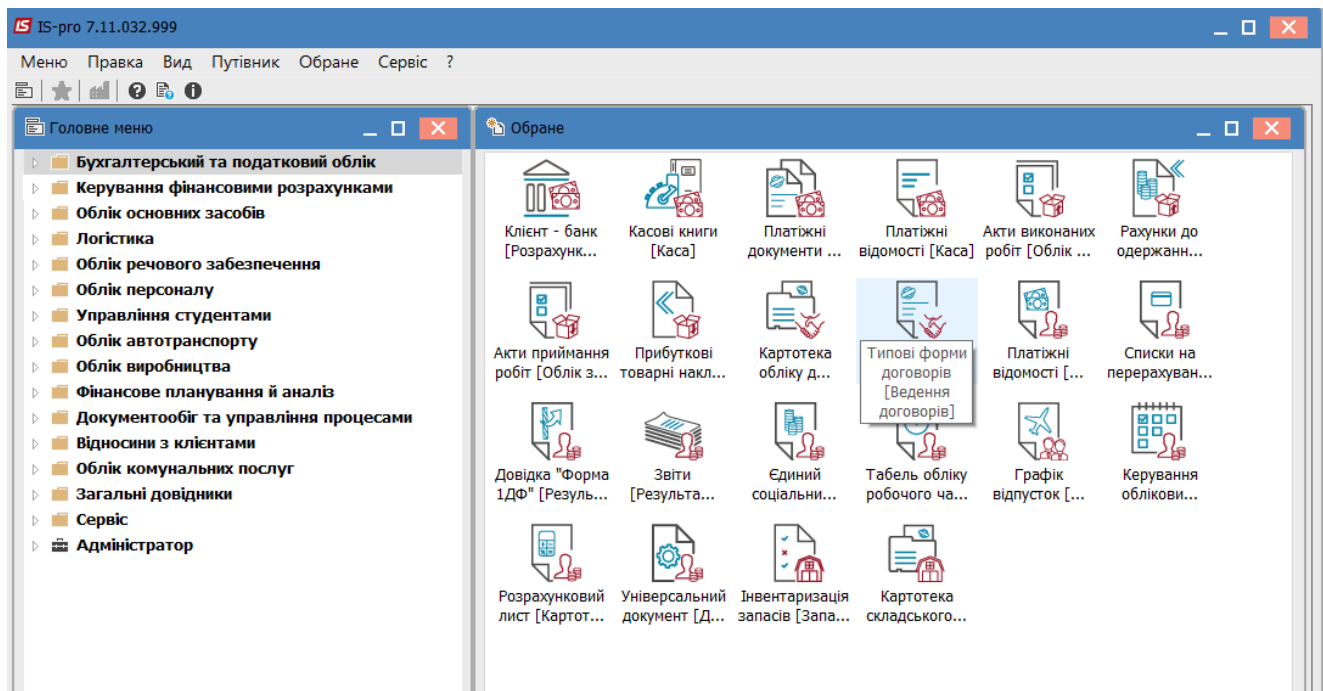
IS IS-pro 7.11.032.999

Меню Правка Вид Путівник Обране Сервіс ?

Головне меню

Бухгалтерський та податковий облік
Керування фінансовими розрахунками
Облік основних засобів
Логістика
Облік речового забезпечення
Облік персоналу
Управління студентами
Облік автотранспорту
Облік виробництва
Фінансове планування й аналіз
Документообіг та управління процесами
Відносини з клієнтами
Облік комунальних послуг
Загальні довідники
Сервіс
Адміністратор

Обране

Клієнт - банк [Розрахунк...
Касові книги [Каса]
Платіжні документи ...
Платіжні відомості [Каса]
Акти виконаних робіт [Облік ...
Рахунки до одержанн...
Акти приймання робіт [Облік з...
Прибуткові товарні накл...
Картотека обліку д...
Типові форми договорів [Ведення договорів]
Платіжні відомості [...
Списки на перерахуван...
Довідка "Форма 1ДФ" [Резуль...
Звіти [Результа...
Єдиний соціальни...
Табель обліку робочого ча...
Графік відпусток [...
Керування облікови...
Розрахунковий лист [Картот...
Універсальний документ [Д...
Інвентаризація запасів [Запа...
Картотека складського...